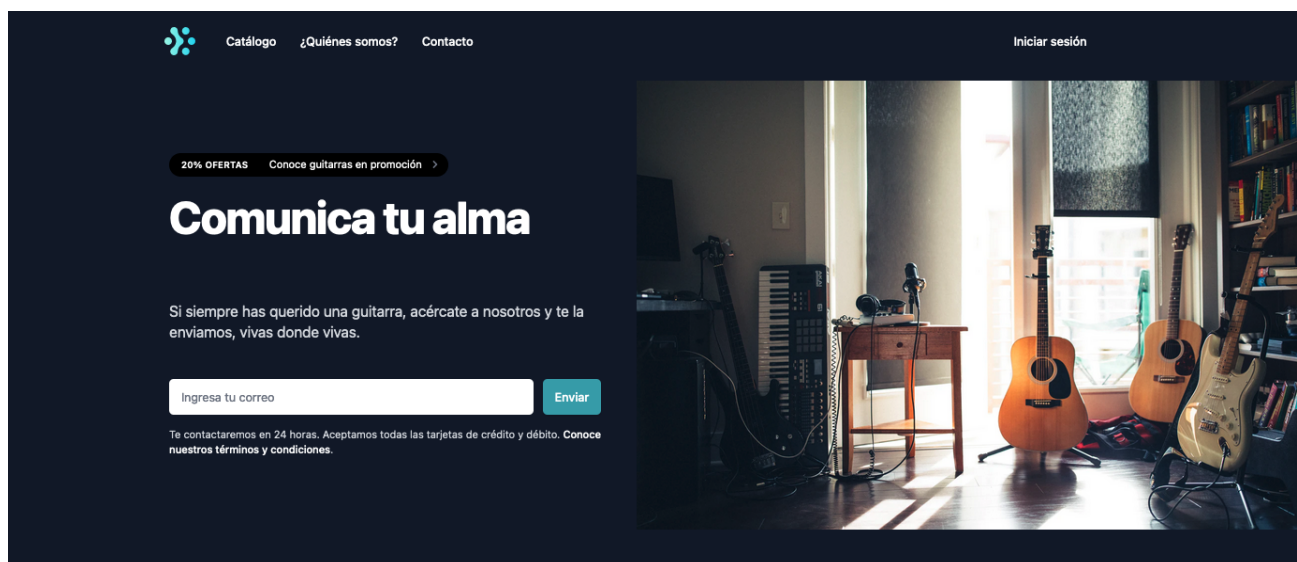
Catálogo ¿Quiénes somos? Contacto

Iniciar sesión

20% OFERTAS Conoce guitarras en promoción >

Comunica tu alma

Si siempre has querido una guitarra, acércate a nosotros y te la enviamos, vivas donde vivas.

Ingresa tu correo

Enviar

Te contactaremos en 24 horas. Aceptamos todas las tarjetas de crédito y débito. Conoce nuestros términos y condiciones.